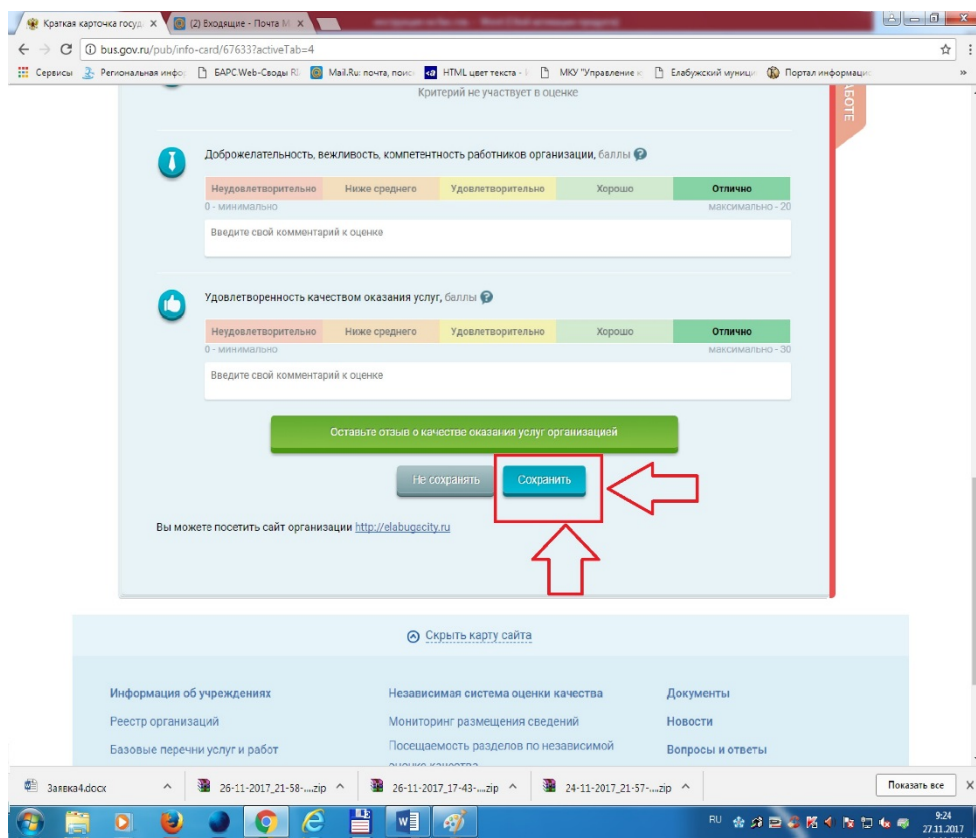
Краткая карточка госуд ×
(2) Входящие - Почта М ×

bus.gov.ru/pub/info-card/67633?activeTab=4

Сервисы Региональная инфо БАРС.Web-Своды Mail.Ru: почта, поис HTML цвет текста - МКУ "Управление Елабужский муници Портал информаци »

Критерий не участвует в оценке

АБОТЕ

Доброжелательность, вежливость, компетентность работников организации, баллы

| Неудовлетворительно | Ниже среднего | Удовлетворительно | Хорошо | Отлично |
|---|---|---|---|---|

0 - минимально
максимально - 20

Введите свой комментарий к оценке

Удовлетворенность качеством оказания услуг, баллы

| Неудовлетворительно | Ниже среднего | Удовлетворительно | Хорошо | Отлично |
|---|---|---|---|---|

0 - минимально
максимально - 30

Введите свой комментарий к оценке

Оставьте отзыв о качестве оказания услуг организацией

Не сохранять
Сохранить

Вы можете посетить сайт организации http://elabugacity.ru

Скрыть карту сайта

Информация об учреждениях
Реестр организаций
Базовые перечни услуг и работ

Независимая система оценки качества
Мониторинг размещения сведений
Посещаемость разделов по независимой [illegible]

Документы
Новости
Вопросы и ответы

Заявка4.docx
26-11-2017_21-58-....zip
26-11-2017_17-43-....zip
24-11-2017_21-57-....zip
Показать все

RU
9:24
27.11.2017